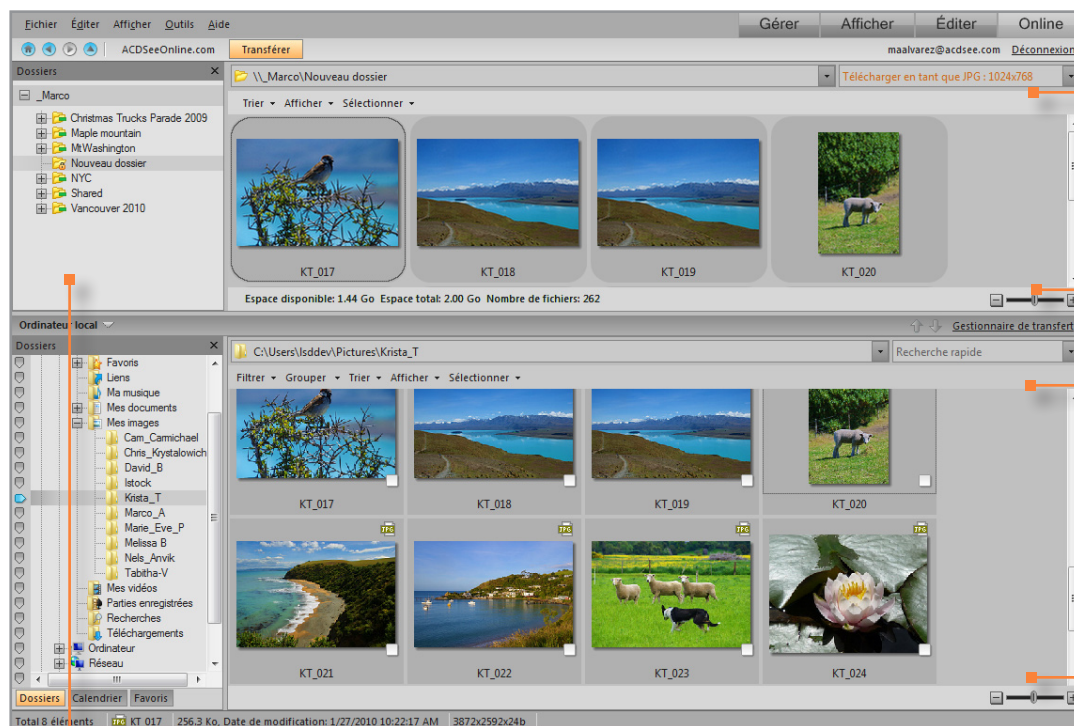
Fichier Éditer Afficher Outils Aide

Gérer Afficher Éditer Online

ACDSeeOnline.com Transférer

maalvarez@acdsee.com Déconnexion

Dossiers

_Marco
Christmas Trucks Parade 2009
Maple mountain
MtWashington
Nouveau dossier
NYC
Shared
Vancouver 2010

\\_Marco\Nouveau dossier

Télécharger en tant que JPG : 1024x768

Trier Afficher Sélectionner

KT_017 KT_018 KT_019 KT_020

Espace disponible: 1.44 Go Espace total: 2.00 Go Nombre de fichiers: 262

Ordinateur local

Gestionnaire de transfert

Dossiers

Favoris
Liens
Ma musique
Mes documents
Mes images
Cam_Carmichael
Chris_Krystalowich
David_B
Istock
Krista_T
Marco_A
Marie_Eve_P
Melissa B
Nels_Anvik
Tabitha-V
Mes vidéos
Parties enregistrées
Recherches
Téléchargements
Ordinateur
Réseau

Dossiers Calendrier Favoris

C:\Users\lsddev\Pictures\Krista_T

Recherche rapide

Filtrer Grouper Trier Afficher Sélectionner

KT_017 KT_018 KT_019 KT_020

KT_021 KT_022 KT_023 KT_024

Total 8 éléments KT_017 256.3 Ko, Date de modification: 1/27/2010 10:22:17 AM 3872x2592x24b